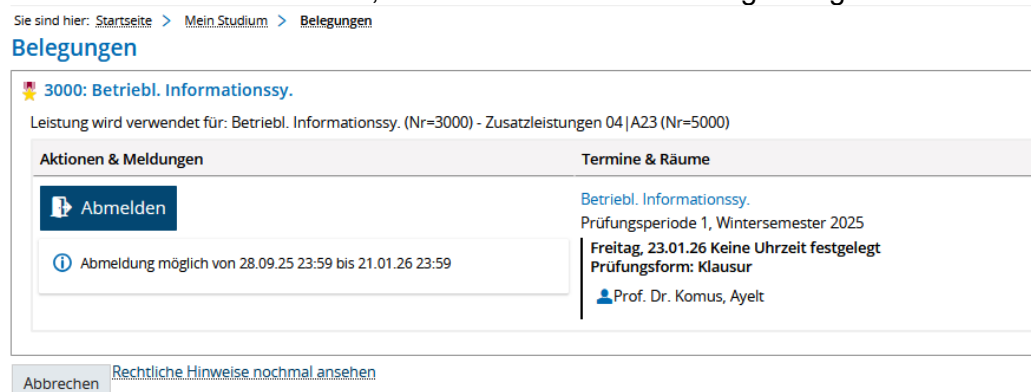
Sie sind hier: Startseite > Mein Studium > Belegungen

Belegungen

3000: Betriebl. Informationssy.

Leistung wird verwendet für: Betriebl. Informationssy. (Nr=3000) - Zusatzleistungen 04|A23 (Nr=5000)

| Aktionen & Meldungen | Termine & Räume |
|---|---|
| Abmelden<br>Abmeldung möglich von 28.09.25 23:59 bis 21.01.26 23:59 | Betriebl. Informationssy.<br>Prüfungsperiode 1, Wintersemester 2025<br>Freitag, 23.01.26 Keine Uhrzeit festgelegt<br>Prüfungsform: Klausur<br>Prof. Dr. Komus, Ayelt |

Abbrechen Rechtliche Hinweise nochmal ansehen